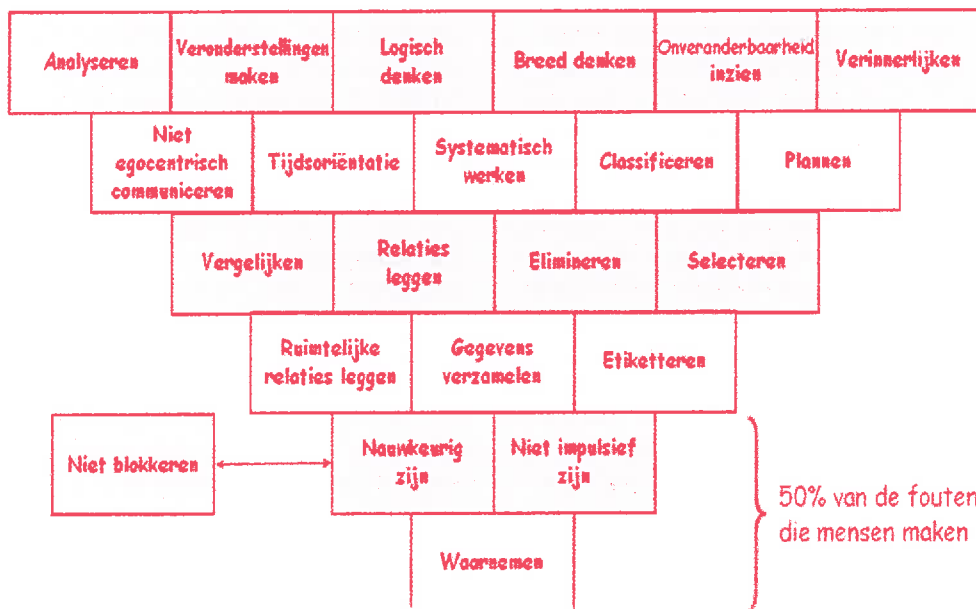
Analyseren

Veronderstellingen maken

Logisch denken

Breed denken

Onveranderbaarheid inzien

Verinnerlijken

Niet egocentrisch communiceren

Tijdsoriëntatie

Systematisch werken

Classificeren

Plannen

Vergelijken

Relaties leggen

Elimineren

Selecteren

Ruimtelijke relaties leggen

Gegevens verzamelen

Etiketteren

Niet blokkeren

Nauwkeurig zijn

Niet impulsief zijn

Waarnemen

50% van de fouten die mensen maken